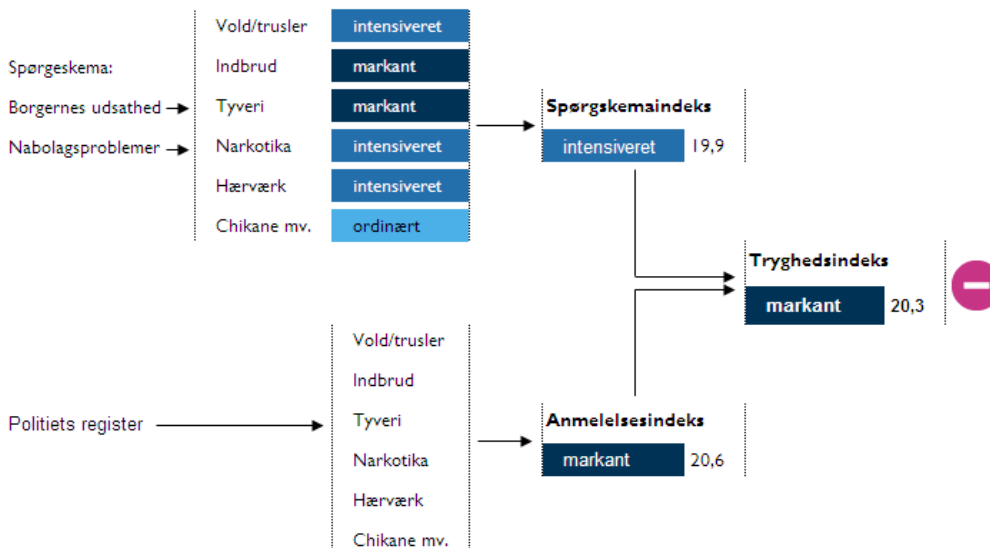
Spørgeskema:

Borgernes udsathed

Nabolagsproblemer

| | |
|---|---|
| Vold/trusler | intensiveret |
| Indbrud | markant |
| Tyveri | markant |
| Narkotika | intensiveret |
| Hærværk | intensiveret |
| Chikane mv. | ordinært |

Spørgskemaindeks
intensiveret 19,9

Tryghedsindeks
markant 20,3

Politiets register

Vold/trusler
Indbrud
Tyveri
Narkotika
Hærværk
Chikane mv.

Anmelelsesindeks
markant 20,6